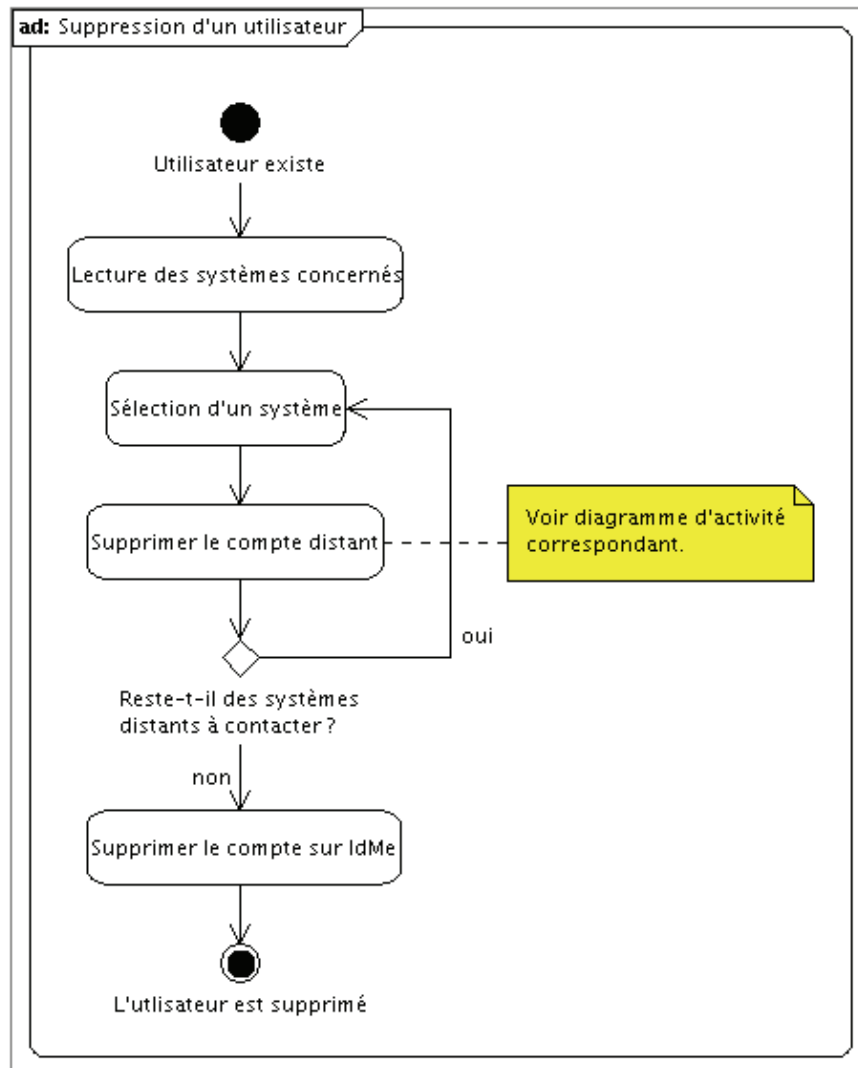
ad: Suppression d'un utilisateur

Utilisateur existe

Lecture des systèmes concernés

Sélection d'un système

Supprimer le compte distant

Voir diagramme d'activité correspondant.

oui

Reste-t-il des systèmes distants à contacter ?

non

Supprimer le compte sur IdMe

L'utlisateur est supprimé